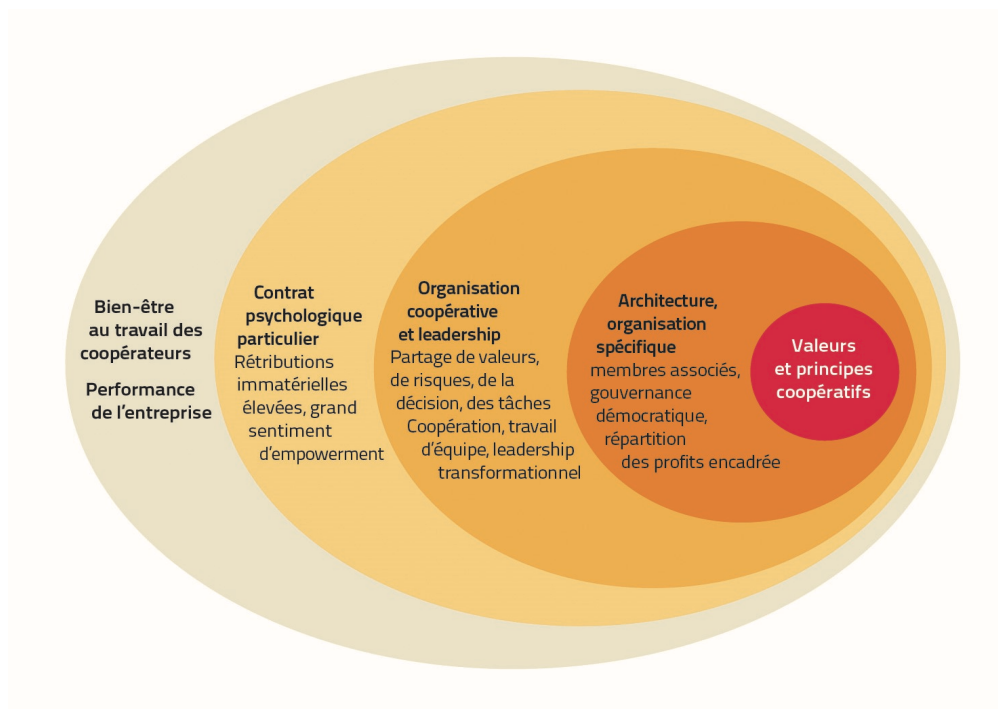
Bien-être au travail des coopérateurs

Performance de l'entreprise

Contrat psychologique particulier

Rétributions immatérielles élevées, grand sentiment d'empowerment

Organisation coopérative et leadership

Partage de valeurs, de risques, de la décision, des tâches

Coopération, travail d'équipe, leadership transformationnel

Architecture, organisation spécifique

membres associés, gouvernance démocratique, répartition des profits encadrée

Valeurs et principes coopératifs